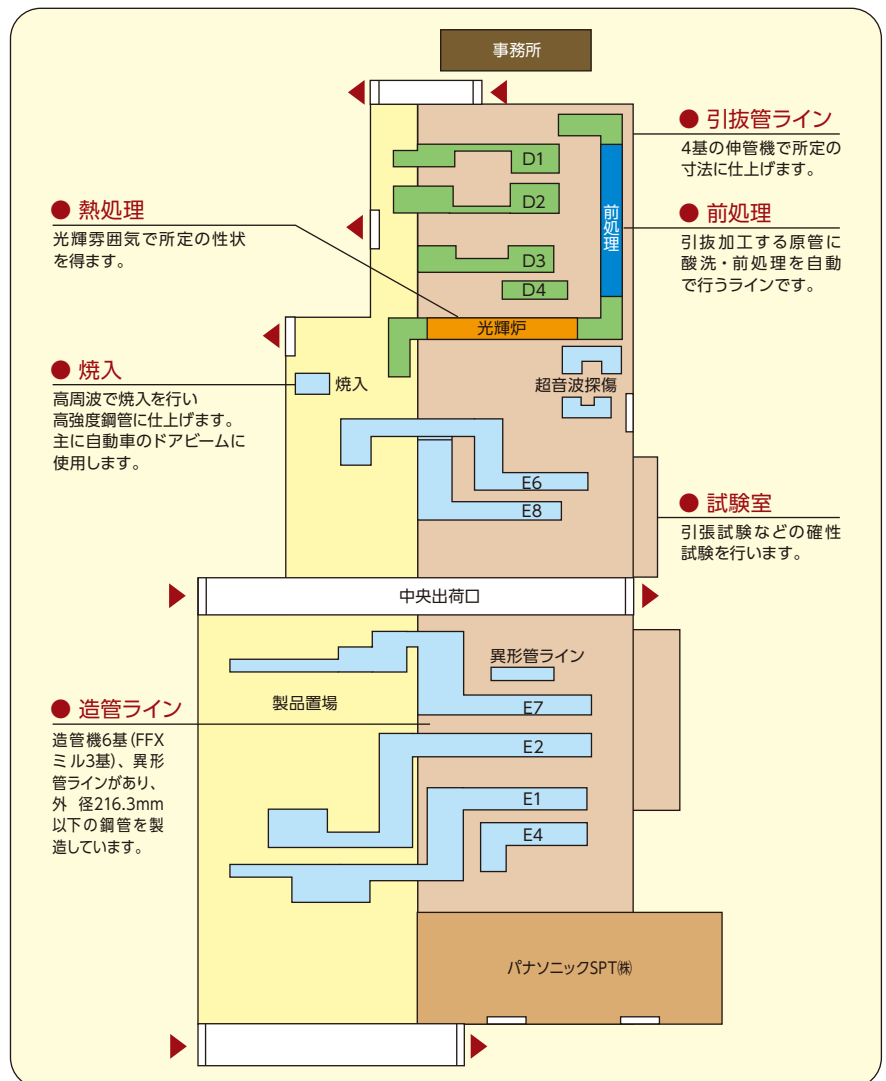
事務所

● 引抜管ライン
4基の伸管機で所定の寸法に仕上げます。

D1
D2
D3
D4
前処理

● 熱処理
光輝雰囲気で所定の性状を得ます。

● 前処理
引抜加工する原管に酸洗・前処理を自動で行うラインです。

光輝炉

● 焼入
高周波で焼入を行い高強度鋼管に仕上げます。主に自動車のドアビームに使用します。

焼入
超音波探傷
E6
E8

● 試験室
引張試験などの確性試験を行います。

中央出荷口

異形管ライン
製品置場
E7
E2
E1
E4

● 造管ライン
造管機6基(FFXミル3基)、異形管ラインがあり、外 径216.3mm以下の鋼管を製造しています。

パナソニックSPT㈱